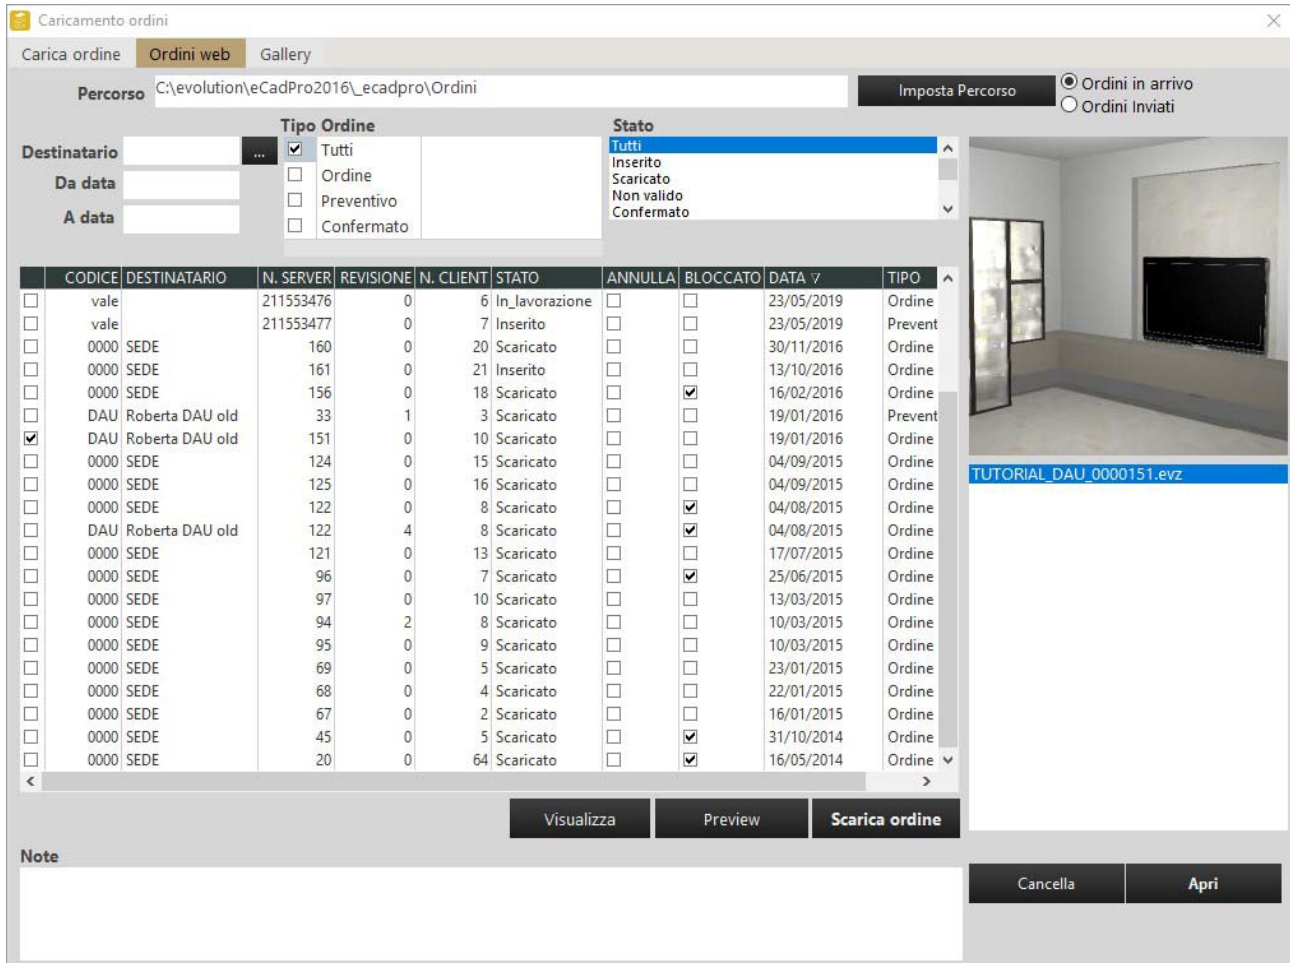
Caricamento ordini

Carica ordine | Ordini web | Gallery

Percorso C:\evolution\eCadPro2016\_ecadpro\Ordini

Imposta Percorso

Ordini in arrivo
Ordini Inviati

Destinatario ...
Da data
A data

Tipo Ordine
Tutti
Ordine
Preventivo
Confermato

Stato
Tutti
Inserito
Scaricato
Non valido
Confermato

| | CODICE | DESTINATARIO | N. SERVER | REVISIONE | N. CLIENT | STATO | ANNULLA | BLOCCATO | DATA | TIPO |
|---|---|---|---|---|---|---|---|---|---|---|
| ☐ | vale | | 211553476 | 0 | 6 | In_lavorazione | ☐ | ☐ | 23/05/2019 | Ordine |
| ☐ | vale | | 211553477 | 0 | 7 | Inserito | ☐ | ☐ | 23/05/2019 | Prevent |
| ☐ | 0000 | SEDE | 160 | 0 | 20 | Scaricato | ☐ | ☐ | 30/11/2016 | Ordine |
| ☐ | 0000 | SEDE | 161 | 0 | 21 | Inserito | ☐ | ☐ | 13/10/2016 | Ordine |
| ☐ | 0000 | SEDE | 156 | 0 | 18 | Scaricato | ☐ | ☑ | 16/02/2016 | Ordine |
| ☐ | DAU | Roberta DAU old | 33 | 1 | 3 | Scaricato | ☐ | ☐ | 19/01/2016 | Prevent |
| ☑ | DAU | Roberta DAU old | 151 | 0 | 10 | Scaricato | ☐ | ☐ | 19/01/2016 | Ordine |
| ☐ | 0000 | SEDE | 124 | 0 | 15 | Scaricato | ☐ | ☐ | 04/09/2015 | Ordine |
| ☐ | 0000 | SEDE | 125 | 0 | 16 | Scaricato | ☐ | ☐ | 04/09/2015 | Ordine |
| ☐ | 0000 | SEDE | 122 | 0 | 8 | Scaricato | ☐ | ☑ | 04/08/2015 | Ordine |
| ☐ | DAU | Roberta DAU old | 122 | 4 | 8 | Scaricato | ☐ | ☑ | 04/08/2015 | Ordine |
| ☐ | 0000 | SEDE | 121 | 0 | 13 | Scaricato | ☐ | ☐ | 17/07/2015 | Ordine |
| ☐ | 0000 | SEDE | 96 | 0 | 7 | Scaricato | ☐ | ☑ | 25/06/2015 | Ordine |
| ☐ | 0000 | SEDE | 97 | 0 | 10 | Scaricato | ☐ | ☐ | 13/03/2015 | Ordine |
| ☐ | 0000 | SEDE | 94 | 2 | 8 | Scaricato | ☐ | ☐ | 10/03/2015 | Ordine |
| ☐ | 0000 | SEDE | 95 | 0 | 9 | Scaricato | ☐ | ☐ | 10/03/2015 | Ordine |
| ☐ | 0000 | SEDE | 69 | 0 | 5 | Scaricato | ☐ | ☐ | 23/01/2015 | Ordine |
| ☐ | 0000 | SEDE | 68 | 0 | 4 | Scaricato | ☐ | ☐ | 22/01/2015 | Ordine |
| ☐ | 0000 | SEDE | 67 | 0 | 2 | Scaricato | ☐ | ☐ | 16/01/2015 | Ordine |
| ☐ | 0000 | SEDE | 45 | 0 | 5 | Scaricato | ☐ | ☑ | 31/10/2014 | Ordine |
| ☐ | 0000 | SEDE | 20 | 0 | 64 | Scaricato | ☐ | ☑ | 16/05/2014 | Ordine |

TUTORIAL_DAU_0000151.evz

Visualizza | Preview | Scarica ordine

Note

Cancella | Apri